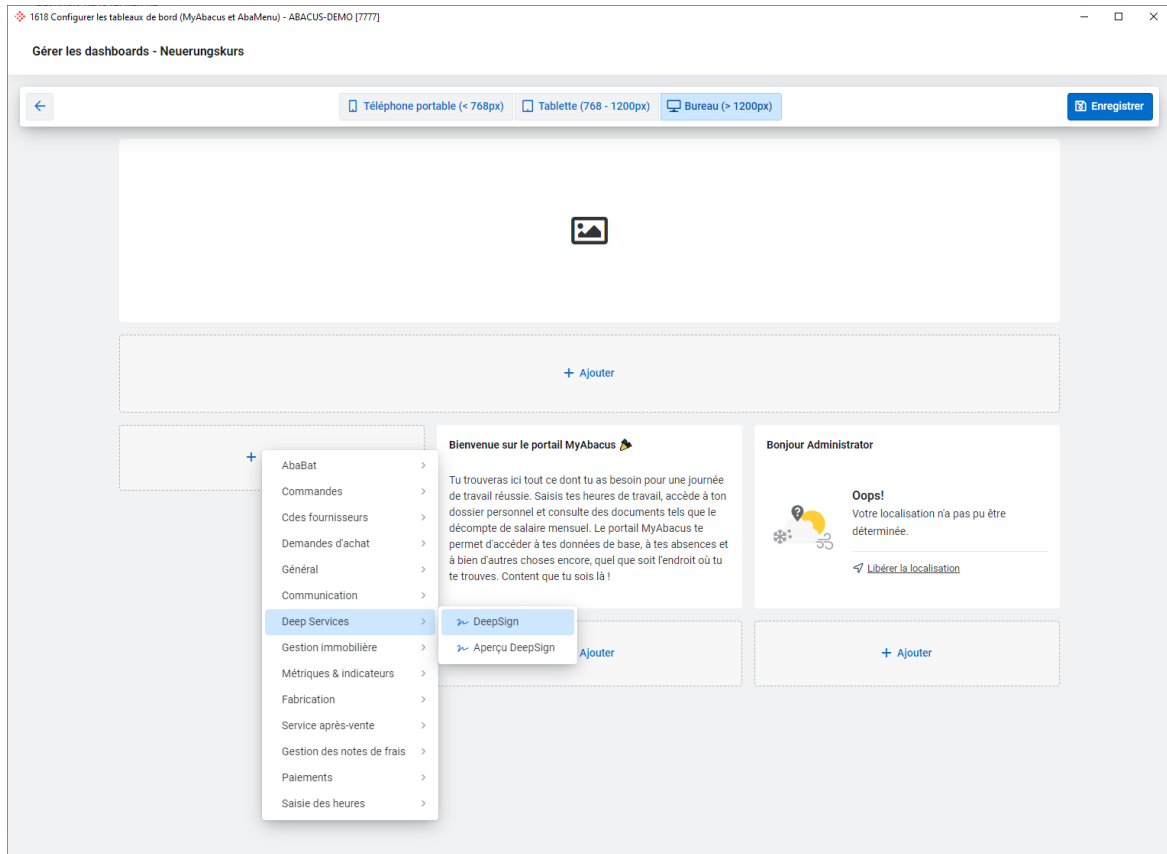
1618 Configurer les tableaux de bord (MyAbacus et AbaMenu) - ABACUS-DEMO [7777]

Gérer les dashboards - Neuerungskurs

Téléphone portable (< 768px) Tablette (768 - 1200px) Bureau (> 1200px)

Enregistrer

+ Ajouter

+

AbaBat
Commandes
Cdes fournisseurs
Demandes d'achat
Général
Communication
Deep Services
Gestion immobilière
Métriques & indicateurs
Fabrication
Service après-vente
Gestion des notes de frais
Paiements
Saisie des heures

DeepSign
Aperçu DeepSign

Bienvenue sur le portail MyAbacus

Tu trouveras ici tout ce dont tu as besoin pour une journée de travail réussie. Saisis tes heures de travail, accède à ton dossier personnel et consulte des documents tels que le décompte de salaire mensuel. Le portail MyAbacus te permet d'accéder à tes données de base, à tes absences et à bien d'autres choses encore, quel que soit l'endroit où tu te trouves. Content que tu sois là !

Bonjour Administrator

Oops!
Votre localisation n'a pas pu être déterminée.

Libérer la localisation

Ajouter

+ Ajouter